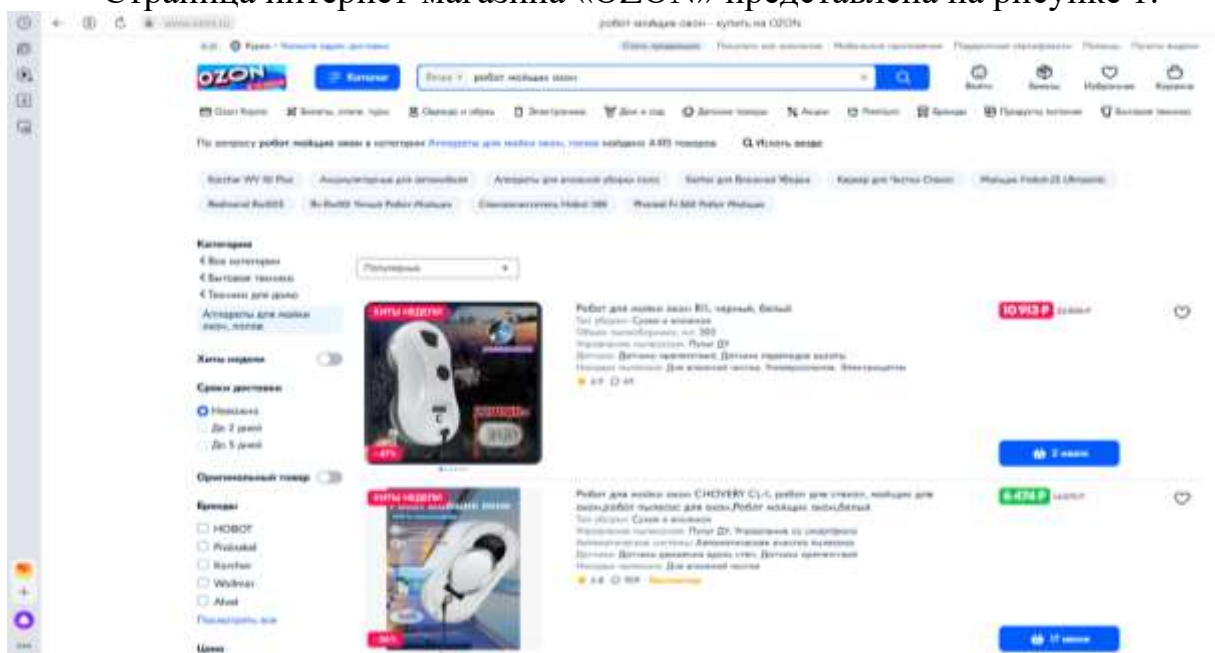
Страница интернет-магазина «OZON» представлена на рисунке 1.

робот мойщик окон – купить на OZON

OZON

Каталог

робот мойщик окон

Войти

Заказы

Избранное

Корзина

По запросу робот мойщик окон в категории Аппараты для мойки окон, полов найдено 4 415 товаров

Искать везде

Категория

‹ Все категории

‹ Бытовая техника

‹ Техника для дома

Аппараты для мойки окон, полов

Хиты недели

Сроки доставки

Неважно

До 2 дней

До 5 дней

Оригинальный товар

Бренды

HOBOT

Xiaomi

Karcher

Wellmat

Atvel

Посмотреть все

Цена

Популярные

ХИТЫ НЕДЕЛИ

Робот для мойки окон, черный, белый

10 913 ₽

2 июня

ХИТЫ НЕДЕЛИ

Робот для мойки окон CHOVERY C1, робот для стекол, мойщик для окон,робот пылесос для окон,Робот мойщик окон,белый

6 474 ₽

17 июня